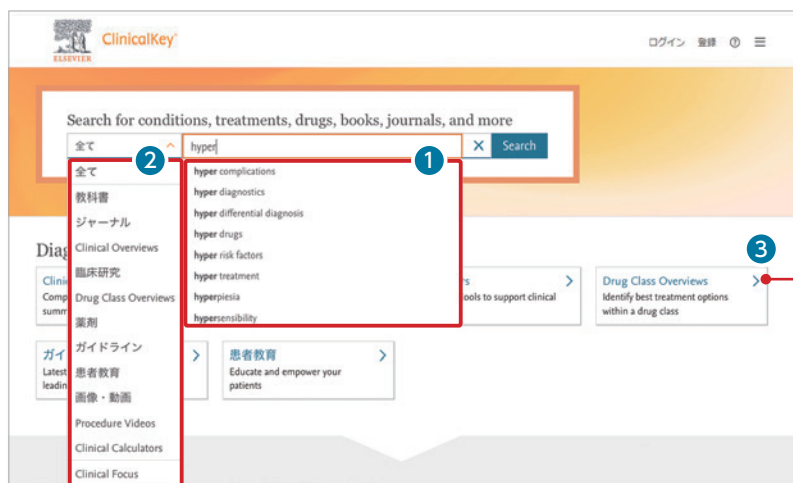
ELSEVIER ClinicalKey®

ログイン 登録 ⓘ ☰

Search for conditions, treatments, drugs, books, journals, and more

全て

hyper

× Search

2

1

全て
教科書
ジャーナル
Clinical Overviews
臨床研究
Drug Class Overviews
薬剤
ガイドライン
患者教育
画像・動画
Procedure Videos
Clinical Calculators
Clinical Focus

hyper complications
hyper diagnostics
hyper differential diagnosis
hyper drugs
hyper risk factors
hyper treatment
hyperpiesia
hypersensibility

Diag

Clini
Comp
summ

rs
ools to support clinical

3

Drug Class Overviews
Identify best treatment options within a drug class

ガイ
Latest
leadin

患者教育
Educate and empower your patients